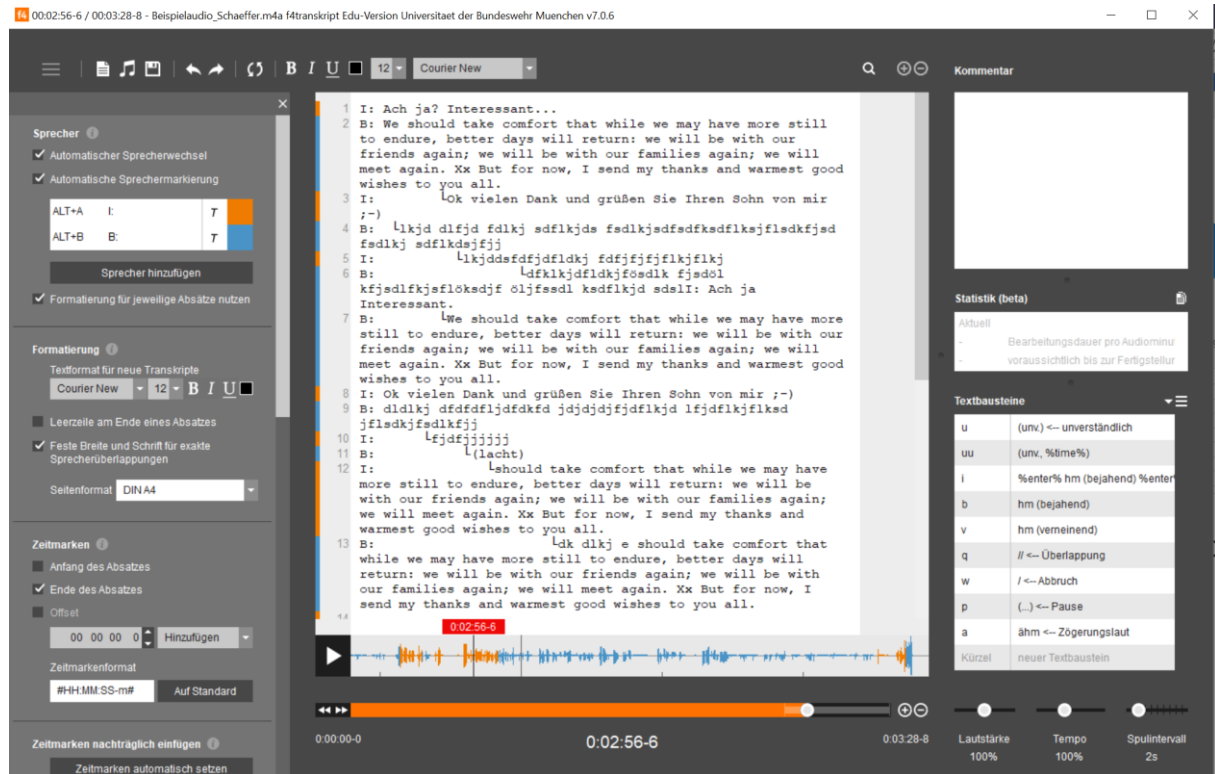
00:02:56-6 / 00:03:28-8 - Beispielaudio_Schaeffer.m4a f4transkript Edu-Version Universitaet der Bundeswehr Muenchen v7.0.6

B I U 12 Courier New

Sprecher
Automatischer Sprecherwechsel
Automatische Sprechermarkierung

| ALT+A | I: | T |
|---|---|---|
| ALT+B | B: | T |

Sprecher hinzufügen
Formatierung für jeweilige Absätze nutzen

Formatierung
Textformat für neue Transkripte
Courier New 12 B I U
Leerzeile am Ende eines Absatzes
Feste Breite und Schrift für exakte Sprecherüberlappungen
Seitenformat DIN A4

Zeitmarken
Anfang des Absatzes
Ende des Absatzes
Offset
00 00 00 0 Hinzufügen
Zeitmarkenformat
#HH:MM:SS-m# Auf Standard

Zeitmarken nachträglich einfügen
Zeitmarken automatisch setzen

1 I: Ach ja? Interessant...
2 B: We should take comfort that while we may have more still to endure, better days will return: we will be with our friends again; we will be with our families again; we will meet again. Xx But for now, I send my thanks and warmest good wishes to you all.
3 I: └Ok vielen Dank und grüßen Sie Ihren Sohn von mir ;-)
4 B: └lkjd dlfjd fdlkj sdflkjds fsdlkjsdfsdfksdflksjflsdkfjsd fsdlkj sdflkdsjfjj
5 I: └lkjddsfdfjdfldkj fdfjfjfjflkjflkj
6 B: └dfklkjdfldkjfösdlk fjsdöl kfjsdlfkjsflöksdjf öljfssdl ksdflkjd sdslI: Ach ja Interessant.
7 B: └We should take comfort that while we may have more still to endure, better days will return: we will be with our friends again; we will be with our families again; we will meet again. Xx But for now, I send my thanks and warmest good wishes to you all.
8 I: Ok vielen Dank und grüßen Sie Ihren Sohn von mir ;-)
9 B: dldlkj dfdfdfljdfdkfd jdjdjdjfjdflkjd lfjdflkjflksd jflsdkjfsdlkfjj
10 I: └fjdfjjjjjj
11 B: └(lacht)
12 I: └should take comfort that while we may have more still to endure, better days will return: we will be with our friends again; we will be with our families again; we will meet again. Xx But for now, I send my thanks and warmest good wishes to you all.
13 B: └dk dlkj e should take comfort that while we may have more still to endure, better days will return: we will be with our friends again; we will be with our families again; we will meet again. Xx But for now, I send my thanks and warmest good wishes to you all.
14

0:02:56-6
0:00:00-0 0:02:56-6 0:03:28-8

Kommentar

Statistik (beta)
Aktuell
- Bearbeitungsdauer pro Audiominu
- voraussichtlich bis zur Fertigstellur

Textbausteine

| u | (unv.) <-- unverständlich |
|---|---|
| uu | (unv., %time%) |
| i | %enter% hm (bejahend) %enter |
| b | hm (bejahend) |
| v | hm (verneinend) |
| q | // <-- Überlappung |
| w | / <-- Abbruch |
| p | (...) <-- Pause |
| a | ähm <-- Zögerungslaut |
| Kürzel | neuer Textbaustein |

Lautstärke 100%
Tempo 100%
Spulintervall 2s